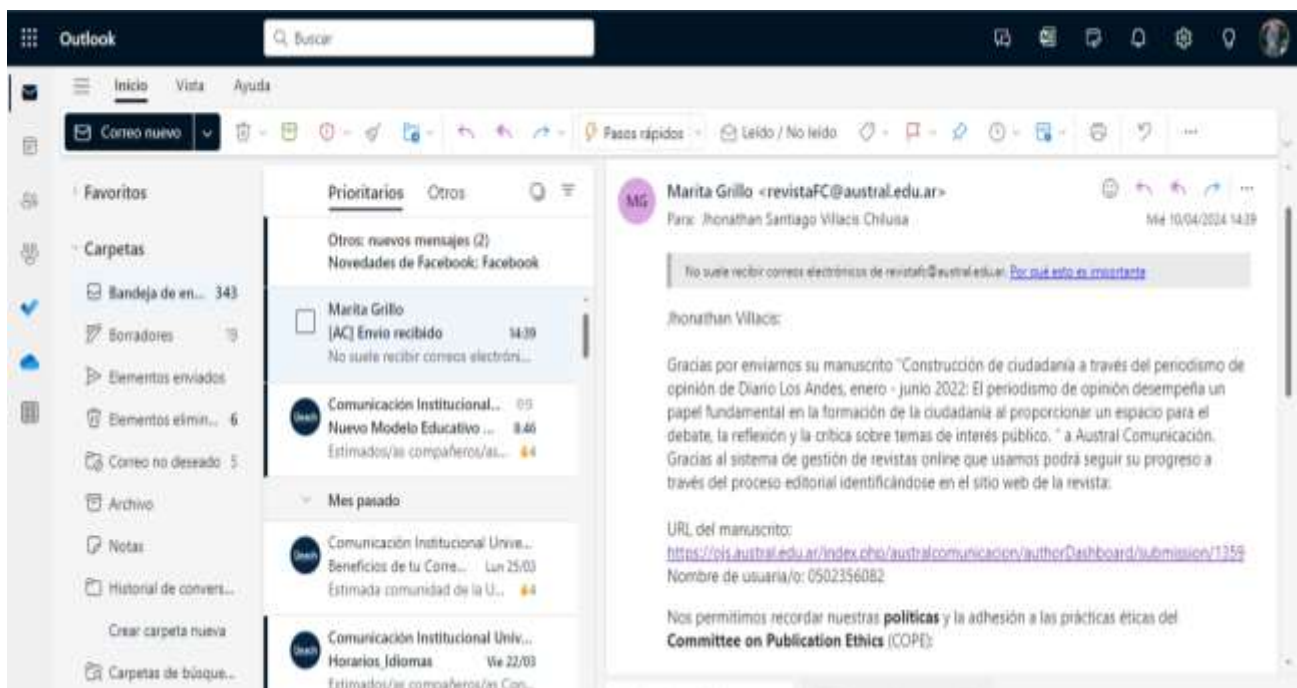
Outlook

Buscar

Inicio Vista Ayuda

Correo nuevo

Pasos rápidos

Leído / No leído

Favoritos

Carpetas

Bandeja de en... 343

Borradores 19

Elementos enviados

Elementos elimin... 6

Correo no deseado 5

Archivo

Notas

Historial de convers...

Crear carpeta nueva

Carpetas de búsque...

Prioritarios Otros

Otros: nuevos mensajes (2)
Novedades de Facebook: Facebook

Marita Grillo
[AC] Envío recibido 14:39
No suele recibir correos electróni...

Comunicación Institucional... 
Nuevo Modelo Educativo ... 8:46
Estimados/as compañeros/as...

Mes pasado

Comunicación Institucional Unive...
Beneficios de tu Corre... Lun 25/03
Estimada comunidad de la U...

Comunicación Institucional Univ...
Horarios_Idiomas Vie 22/03
Estimados/as compañeros/as Con...

MG

Marita Grillo <revistaFC@austral.edu.ar>
Para: Jhonathan Santiago Villacis Chiluisa
Mié 10/04/2024 14:39

No suele recibir correos electrónicos de revistafc@austral.edu.ar. Por qué esto es importante

Jhonathan Villacis:

Gracias por enviarnos su manuscrito "Construcción de ciudadanía a través del periodismo de opinión de Diario Los Andes, enero - junio 2022: El periodismo de opinión desempeña un papel fundamental en la formación de la ciudadanía al proporcionar un espacio para el debate, la reflexión y la crítica sobre temas de interés público. " a Austral Comunicación. Gracias al sistema de gestión de revistas online que usamos podrá seguir su progreso a través del proceso editorial identificándose en el sitio web de la revista:

URL del manuscrito:
https://ojs.austral.edu.ar/index.php/australcomunicacion/authorDashboard/submission/1359
Nombre de usuario/o: 0502356082

Nos permitimos recordar nuestras **políticas** y la adhesión a las prácticas éticas del **Committee on Publication Ethics** (COPE):